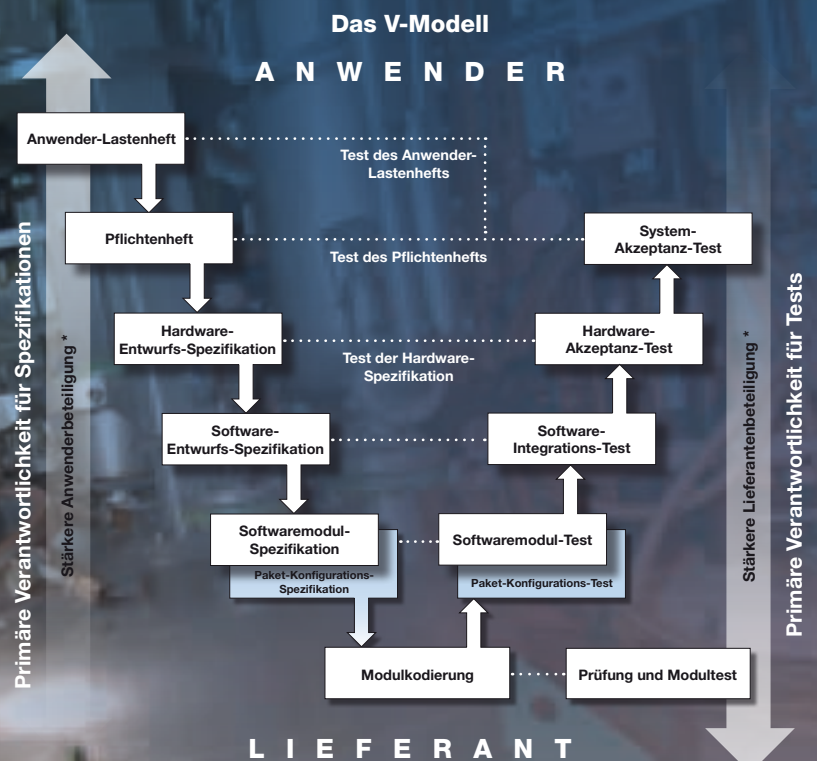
Das V-Modell

A N W E N D E R

Anwender-Lastenheft

Test des Anwender-Lastenhefts

Pflichtenheft

Test des Pflichtenhefts

System-Akzeptanz-Test

Hardware-Entwurfs-Spezifikation

Test der Hardware-Spezifikation

Hardware-Akzeptanz-Test

Software-Entwurfs-Spezifikation

Software-Integrations-Test

Softwaremodul-Spezifikation

Paket-Konfigurations-Spezifikation

Softwaremodul-Test

Paket-Konfigurations-Test

Modulkodierung

Prüfung und Modultest

L I E F E R A N T

Primäre Verantwortlichkeit für Spezifikationen

Stärkere Anwenderbeteiligung *

Stärkere Lieferantenbeteiligung *

Primäre Verantwortlichkeit für Tests